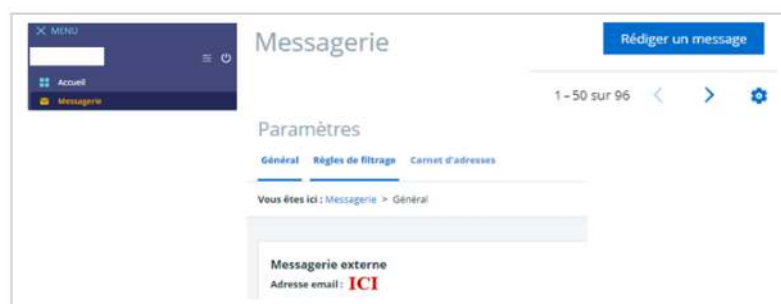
MENU

Accueil

Messagerie

Messagerie

Rédiger un message

1 – 50 sur 96

Paramètres

Général Règles de filtrage Carnet d'adresses

Vous êtes ici : Messagerie > Général

Messagerie externe

Adresse email : ICI